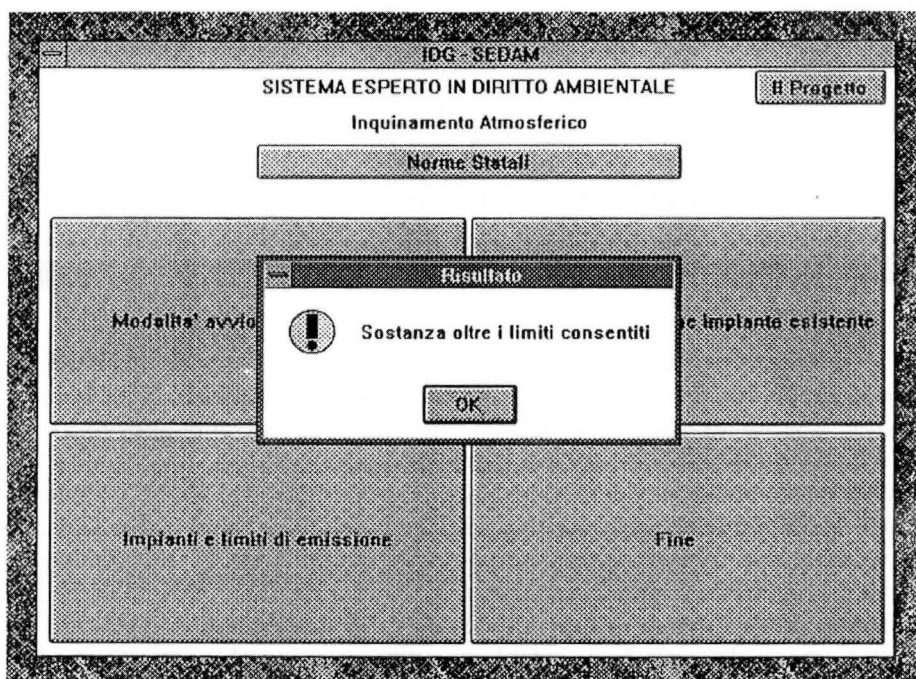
IDG - SEDAM

SISTEMA ESPERTO IN DIRITTO AMBIENTALE

Il Progetto

Inquinamento Atmosferico

Norme Statali

Modalita' avvio

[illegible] impianto esistente

Risultato

Sostanza oltre i limiti consentiti

OK

Impianti e limiti di emissione

Fine